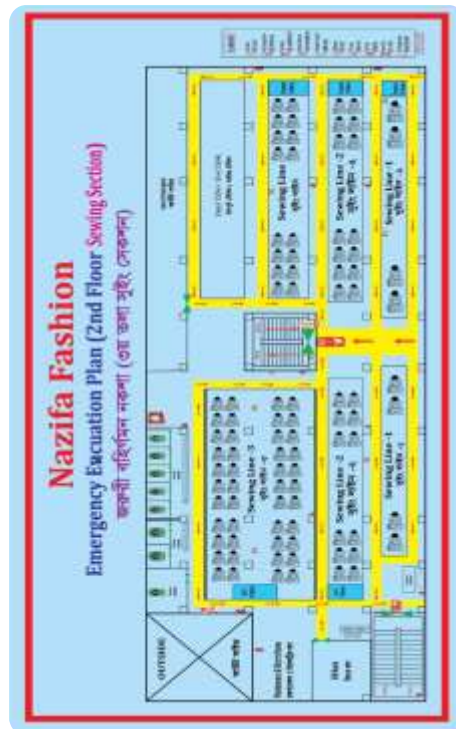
Nazifa Fashion

Emergency Evacuation Plan (2nd Floor Sewing Section)

জরুরী বহির্গমন নকশা (৩য় তলা সুইং সেকশন)

Sewing Line - 3

Sewing Line - 2

Sewing Line - 1

Sewing Line - 3

Sewing Line - 2

Sewing Line - 1

OUTSIDE

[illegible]